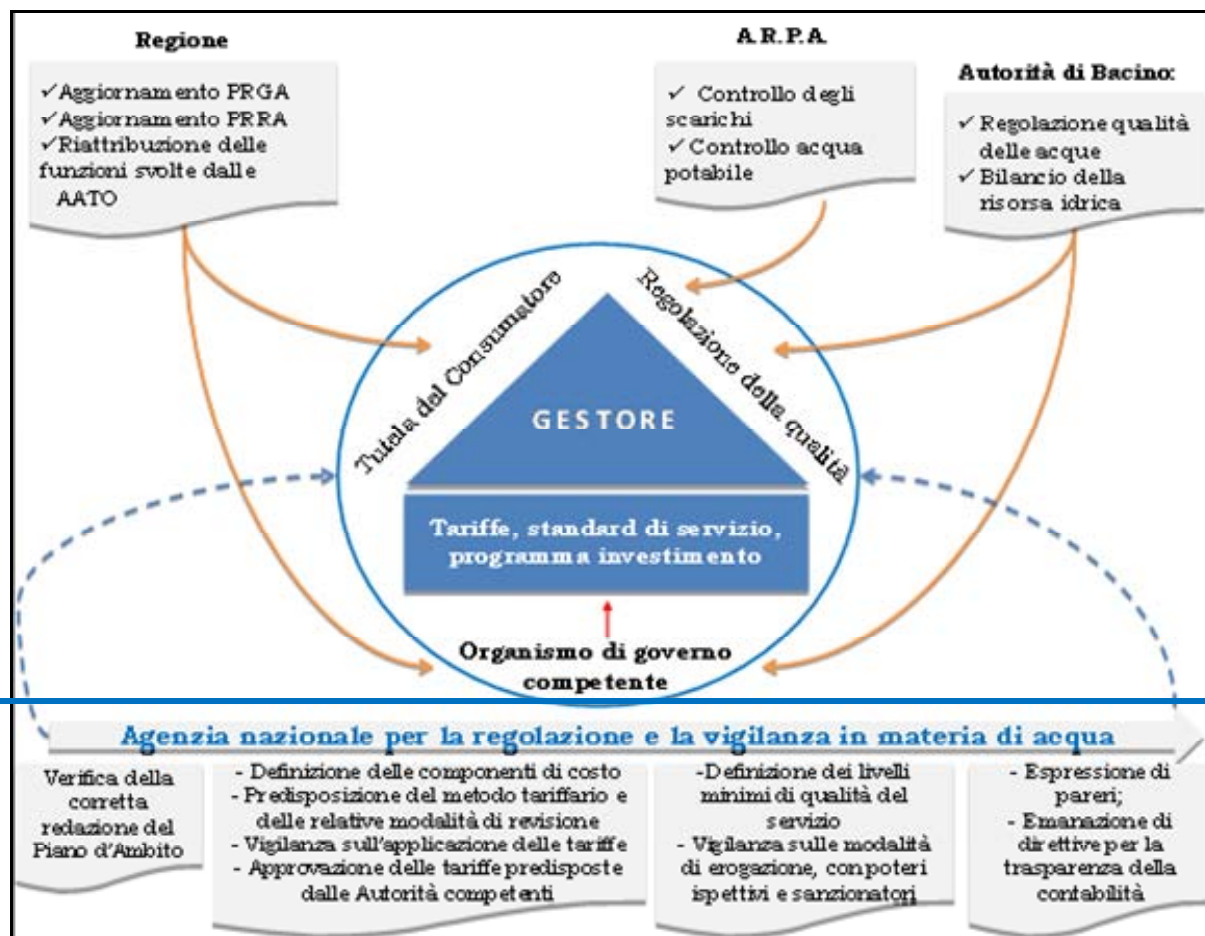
Regione

✓Aggiornamento PRGA
✓Aggiornamento PRRA
✓Riattribuzione delle funzioni svolte dalle AATO

A.R.P.A.

✓ Controllo degli scarichi
✓ Controllo acqua potabile

Autorità di Bacino:

✓ Regolazione qualità delle acque
✓ Bilancio della risorsa idrica

Tutela del Consumatore

Regolazione della qualità

GESTORE

Tariffe, standard di servizio, programma investimento

Organismo di governo competente

Agenzia nazionale per la regolazione e la vigilanza in materia di acqua

Verifica della corretta redazione del Piano d'Ambito

- Definizione delle componenti di costo
- Predisposizione del metodo tariffario e delle relative modalità di revisione
- Vigilanza sull'applicazione delle tariffe
- Approvazione delle tariffe predisposte dalle Autorità competenti

-Definizione dei livelli minimi di qualità del servizio
- Vigilanza sulle modalità di erogazione, con poteri ispettivi e sanzionatori

- Espressione di pareri;
- Emanazione di direttive per la trasparenza della contabilità